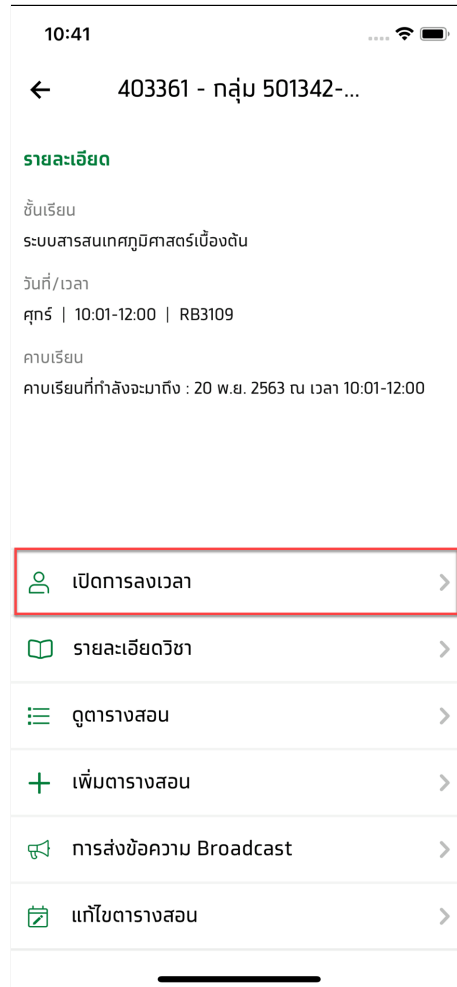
10:41

403361 - กลุ่ม 501342-...

รายละเอียด

ชั้นเรียน
ระบบสารสนเทศภูมิศาสตร์เบื้องต้น

วันที่/เวลา
ศุกร์ | 10:01-12:00 | RB3109

คาบเรียน
คาบเรียนที่กำลังจะมาถึง : 20 พ.ย. 2563 ณ เวลา 10:01-12:00

เปิดการลงเวลา

รายละเอียดวิชา

ดูตารางสอน

เพิ่มตารางสอน

การส่งข้อความ Broadcast

แก้ไขตารางสอน